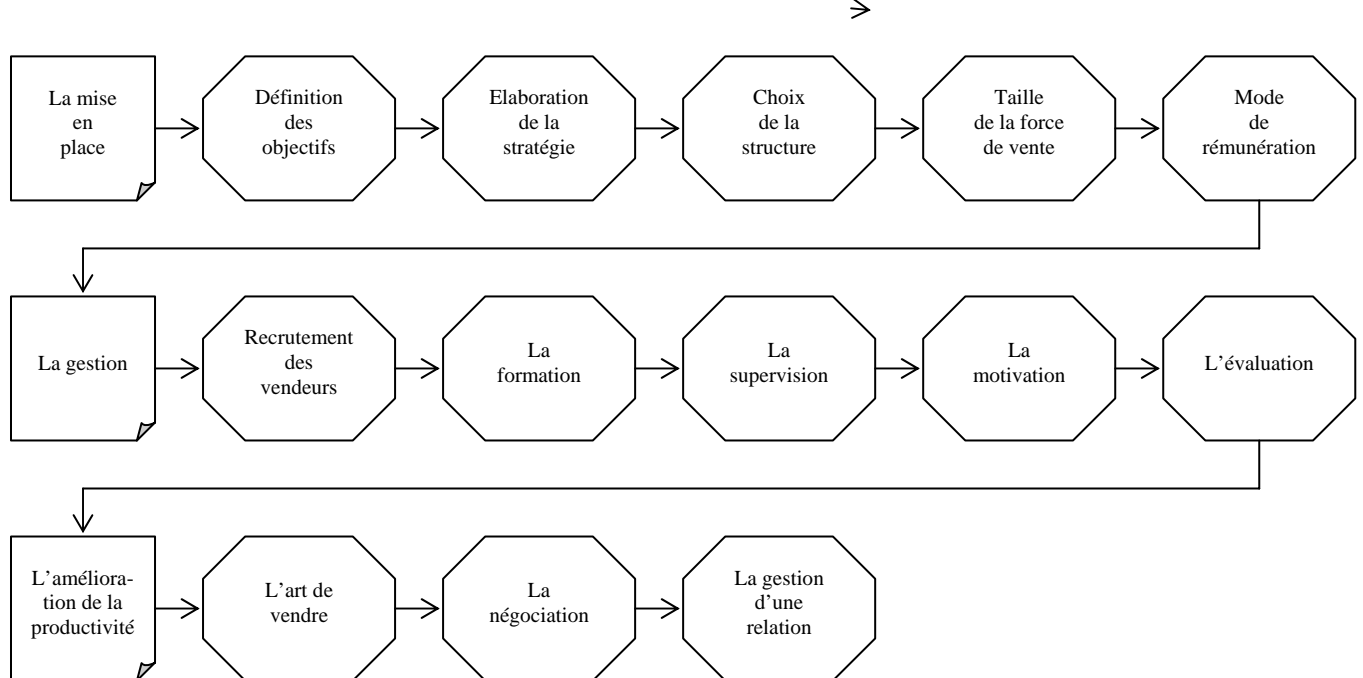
La mise en place

Définition des objectifs

Elaboration de la stratégie

Choix de la structure

Taille de la force de vente

Mode de rémunération

La gestion

Recrutement des vendeurs

La formation

La supervision

La motivation

L'évaluation

L'amélioration de la productivité

L'art de vendre

La négociation

La gestion d'une relation